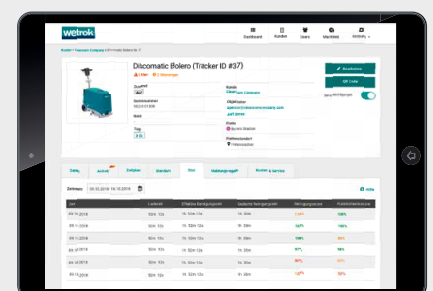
wetrok

Dashboard Kunden Users Maschinen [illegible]

Discomatic Bolero (Tracker ID #37)

Bearbeiten

QR Code

Details Verlauf Zeitplan Standort Grid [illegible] Kunden & Services

Zeitraum: 04.10.2018 - 16.10.2018

| Datum | Laufzeit | Effektive Reinigungszeit | Geplante Reinigungszeit | Reinigungsquote | Maschinenauslastung |
|---|---|---|---|---|---|
| 04.10.2018 | | | | | 100% |
| 05.10.2018 | | | | | 100% |
| 08.10.2018 | | | | | 90% |
| 09.10.2018 | | | | | 100% |
| 10.10.2018 | | | | | 100% |
| 11.10.2018 | | | | | 100% |